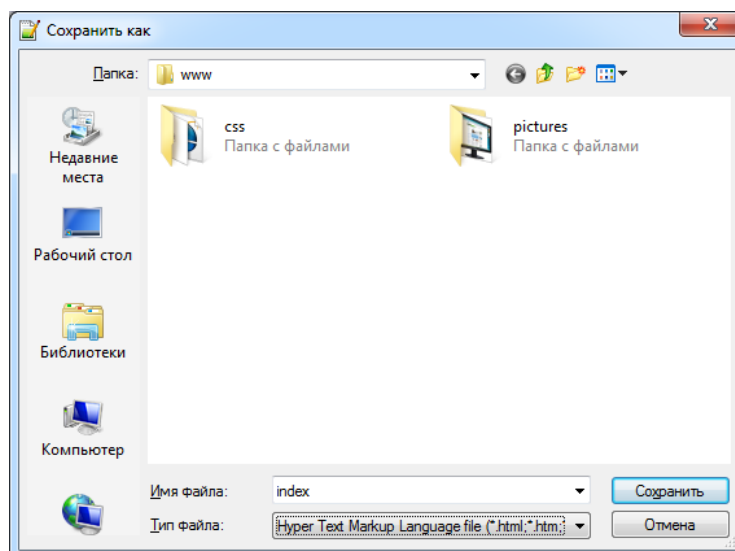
Сохранить как

Папка: www

css
Папка с файлами

pictures
Папка с файлами

Недавние места

Рабочий стол

Библиотеки

Компьютер

Имя файла: index

Тип файла: Hyper Text Markup Language file (*.html;*.htm;

Сохранить

Отмена